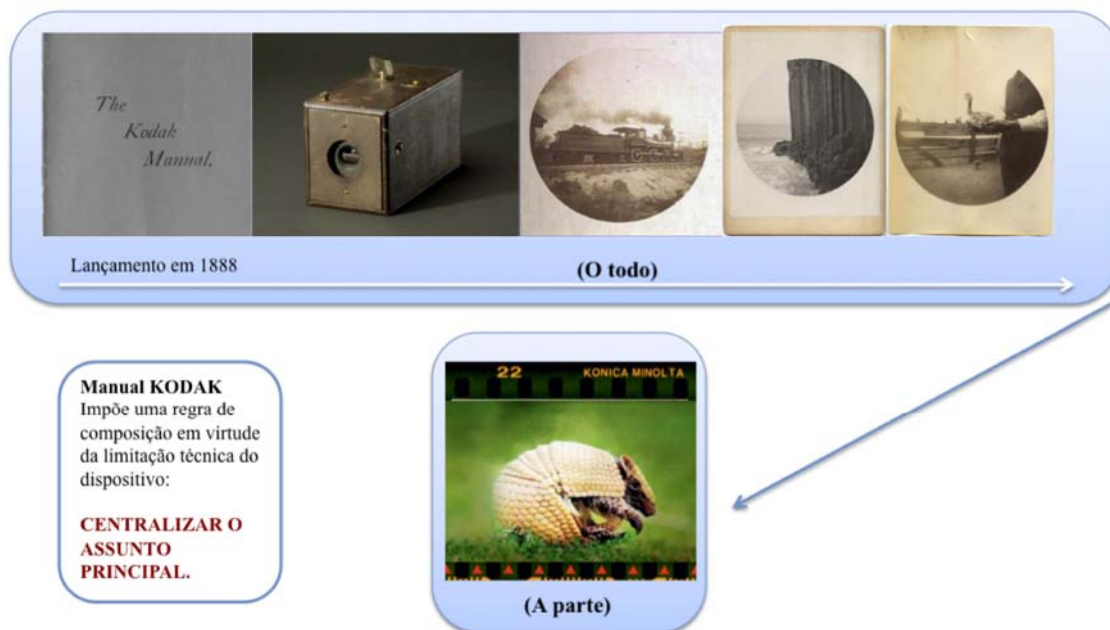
The Kodak Manual.

Lançamento em 1888

(O todo)

Manual KODAK
Impõe uma regra de composição em virtude da limitação técnica do dispositivo:

CENTRALIZAR O ASSUNTO PRINCIPAL.

22 KONICA MINOLTA

(A parte)